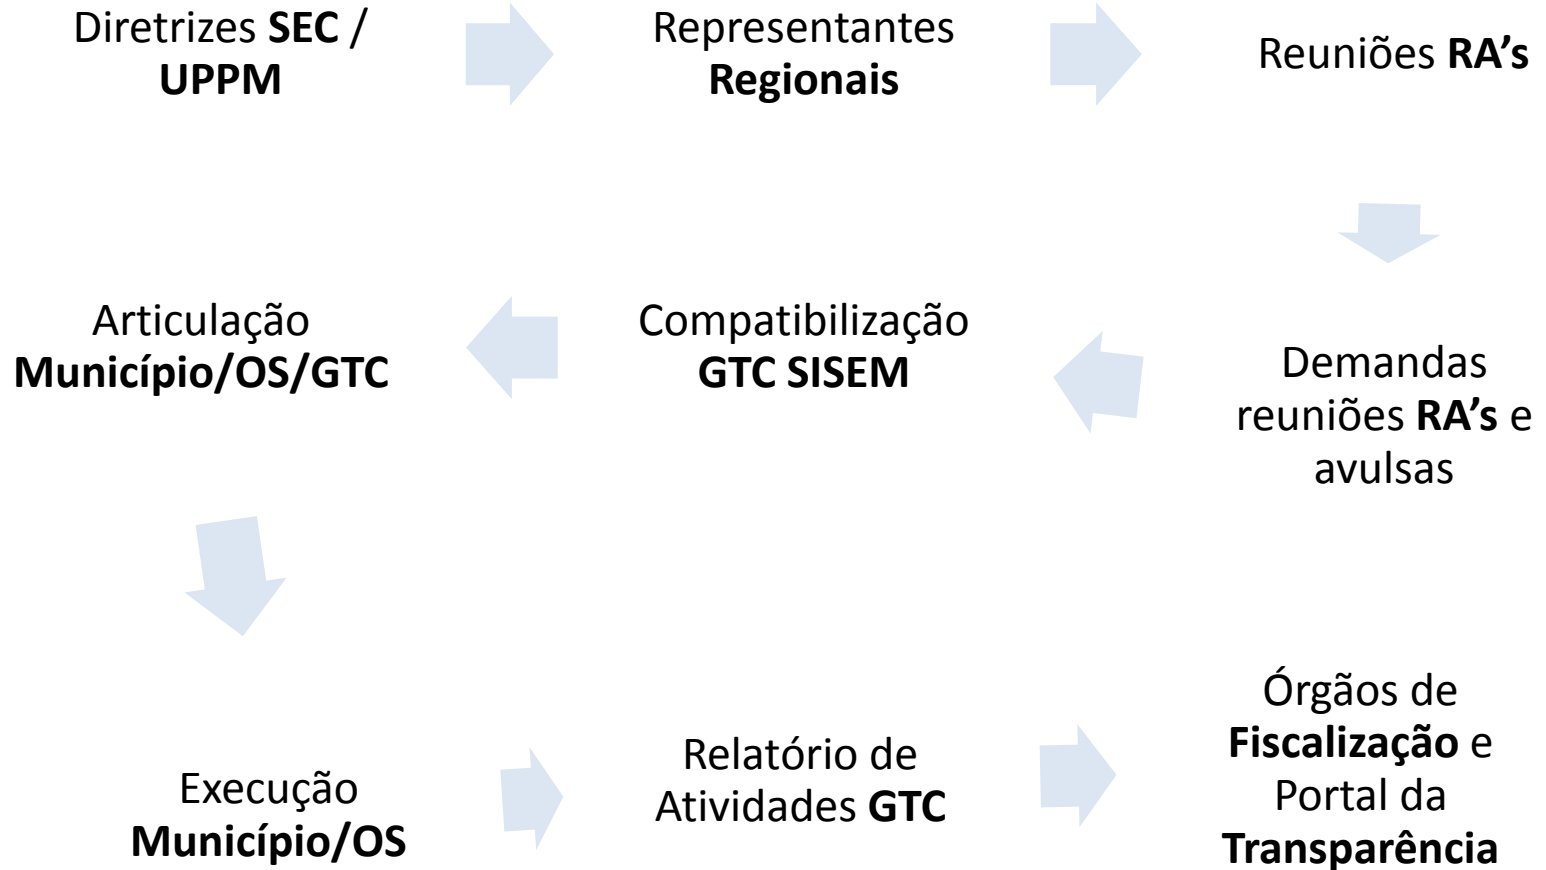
Diretrizes **SEC** / **UPPM**

Representantes **Regionais**

Reuniões **RA's**

Demandas reuniões **RA's** e avulsas

Compatibilização **GTC SISEM**

Articulação **Município/OS/GTC**

Execução **Município/OS**

Relatório de Atividades **GTC**

Órgãos de **Fiscalização** e Portal da **Transparência**